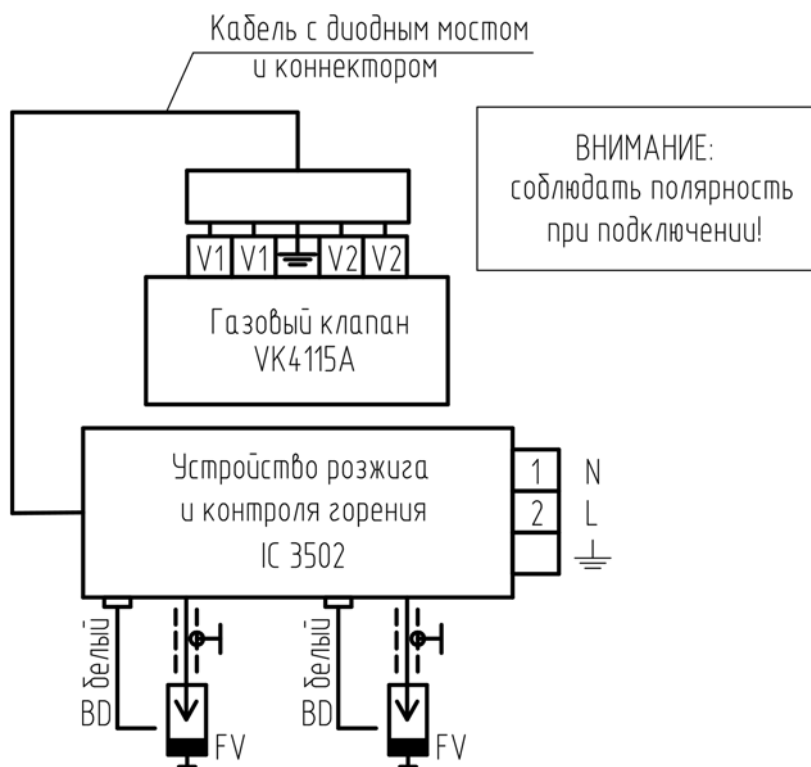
Кабель с диодным мостом
и коннектором

ВНИМАНИЕ:
соблюдать полярность
при подключении!

V1 V1 V2 V2

Газовый клапан
VK4115A

Устройство розжига
и контроля горения
IC 3502

1 N
2 L

белый
BD
FV

белый
BD
FV